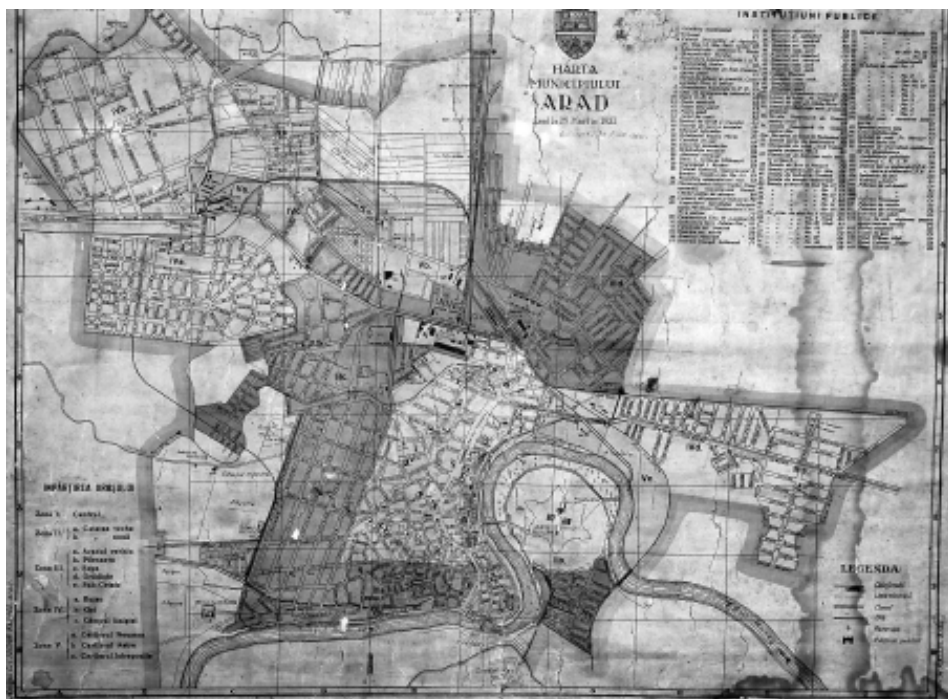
HARTA MUNICIPIULUI ARAD

INSTITUȚIUNI PUBLICE

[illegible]

ÎMPĂRȚIREA ORAȘULUI

Zona I. Centrul

Zona II. a. Cetatea veche b. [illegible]

Zona III. a. Aradul vechi b. Pârneava c. Gaju d. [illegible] e. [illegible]

Zona IV. a. Bujac b. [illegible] c. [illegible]

Zona V. a. Cartierul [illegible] b. Cartierul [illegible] c. Cartierul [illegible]

LEGENDA

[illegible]